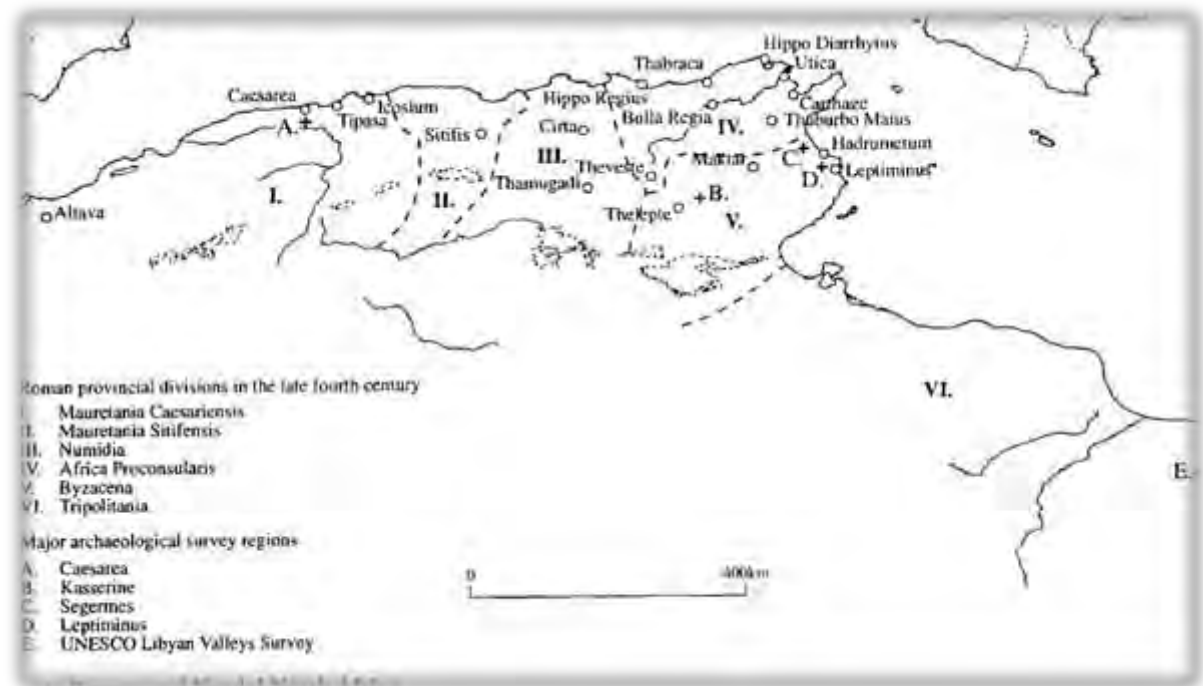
Hippo Diarrhytus
Thabraca
Utica
Caesarea
Icosium
Hippo Regius
Carthage
Tipasa
A.
Sitifis
Cirta
Bulla Regia
IV.
Thuburbo Maius
Hadrumetum
III.
Theveste
Mactar
C.
D.
Leptiminus
Thamugadi
I.
II.
B.
Altava
Thelepte
V.

VI.

Roman provincial divisions in the late fourth century
I. Mauretania Caesariensis
II. Mauretania Sitifensis
III. Numidia
IV. Africa Proconsularis
V. Byzacena
VI. Tripolitania

Major archaeological survey regions
A. Caesarea
B. Kasserine
C. Segermes
D. Leptiminus
E. UNESCO Libyan Valleys Survey

0
400km

E.